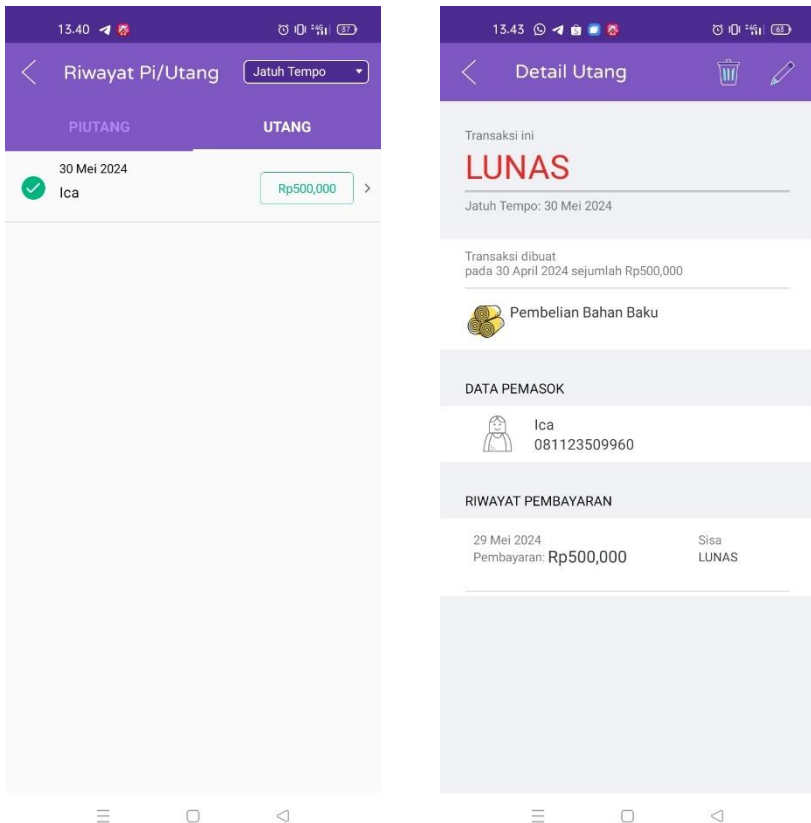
13.40

Riwayat Pi/Utang

Jatuh Tempo

PIUTANG

UTANG

30 Mei 2024

Ica

Rp500,000

13.43

Detail Utang

Transaksi ini

LUNAS

Jatuh Tempo: 30 Mei 2024

Transaksi dibuat pada 30 April 2024 sejumlah Rp500,000

Pembelian Bahan Baku

DATA PEMASOK

Ica
081123509960

RIWAYAT PEMBAYARAN

29 Mei 2024
Pembayaran: Rp500,000

Sisa
LUNAS